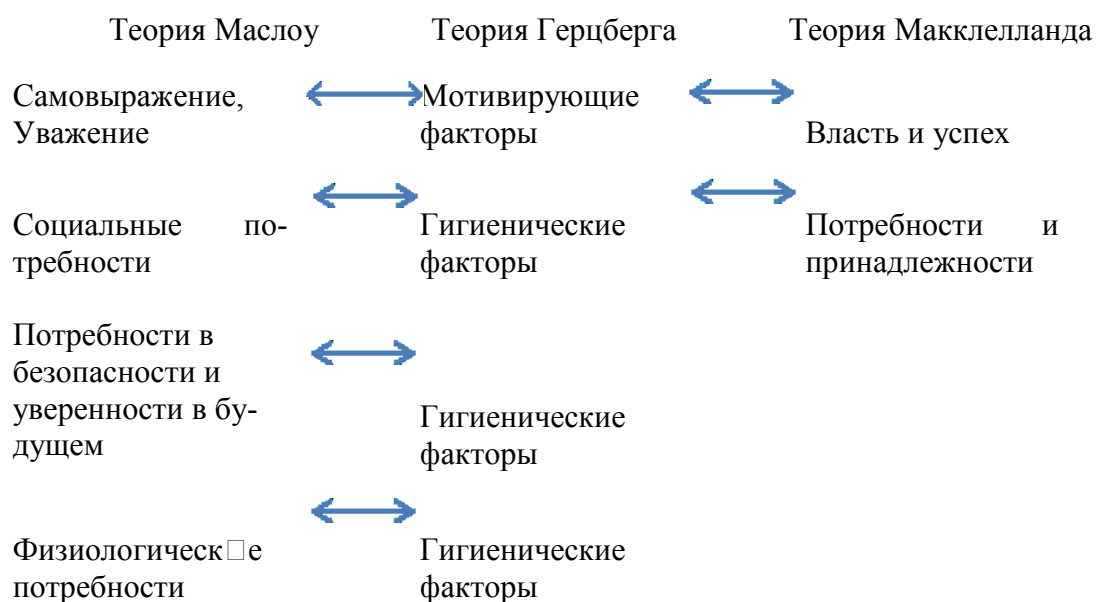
| Теория Маслоу | Теория Герцберга | Теория Макклелланда |
|---|---|---|
| Самовыражение, Уважение | Мотивирующие факторы | Власть и успех |
| Социальные потребности | Гигиенические факторы | Потребности и принадлежности |
| Потребности в безопасности и уверенности в будущем | Гигиенические факторы | |
| Физиологическ□е потребности | Гигиенические факторы | |